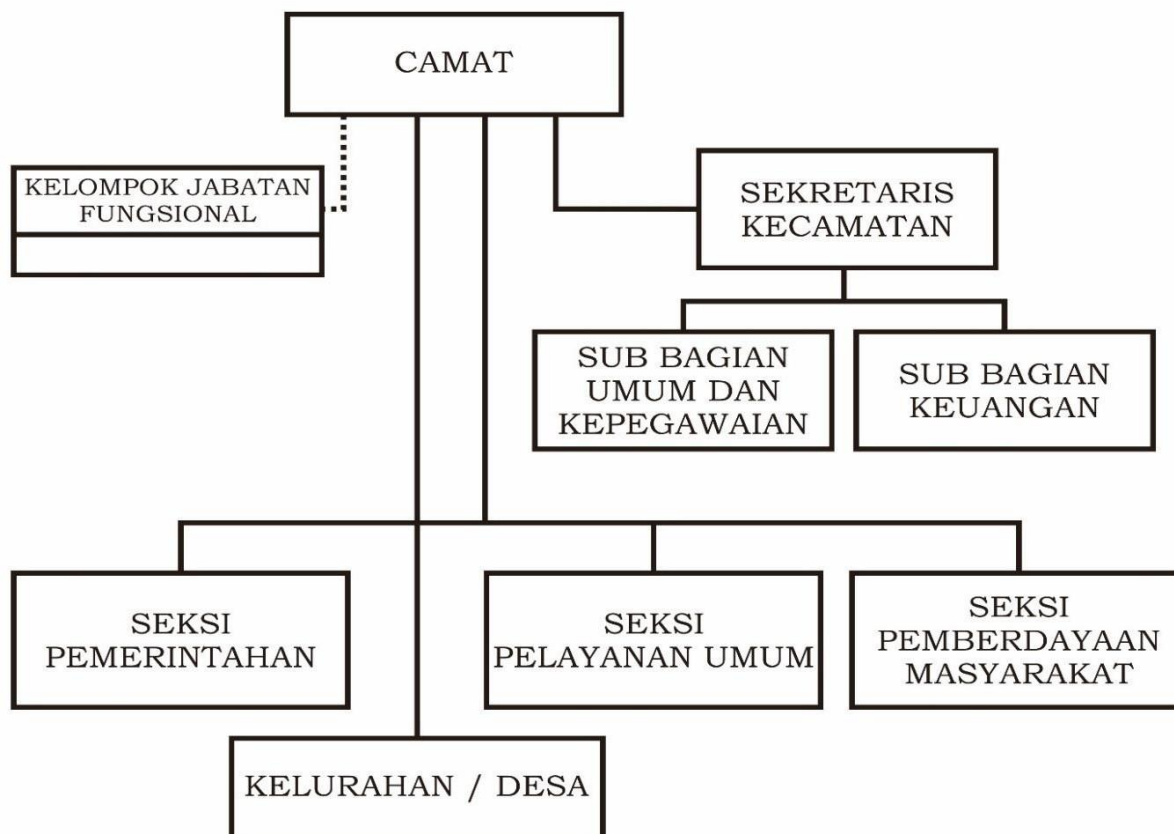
CAMAT

KELOMPOK JABATAN FUNGSIONAL

SEKRETARIS KECAMATAN

SUB BAGIAN UMUM DAN KEPEGAWAIAN

SUB BAGIAN KEUANGAN

SEKSI PEMERINTAHAN

SEKSI PELAYANAN UMUM

SEKSI PEMBERDAYAAN MASYARAKAT

KELURAHAN / DESA